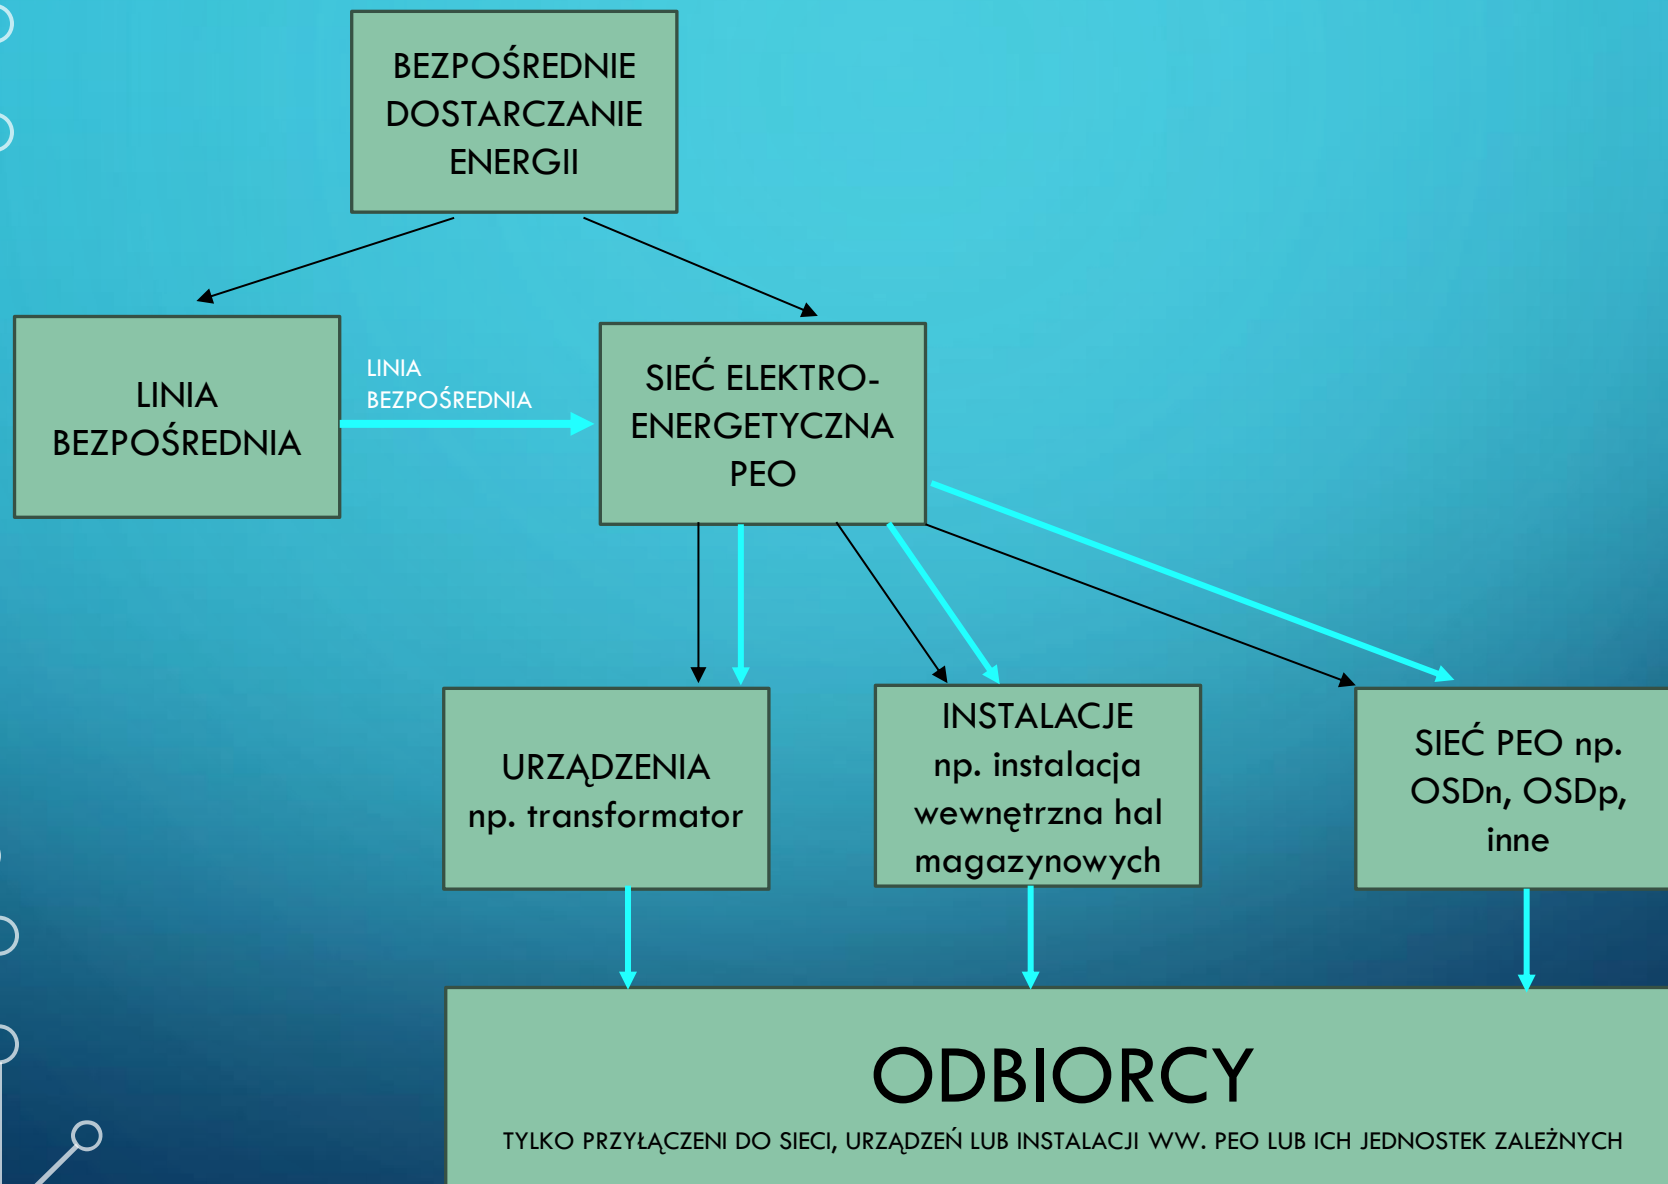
BEZPOŚREDNIE DOSTARCZANIE ENERGII

LINIA BEZPOŚREDNIA

LINIA BEZPOŚREDNIA

SIEĆ ELEKTROENERGETYCZNA PEO

URZĄDZENIA np. transformator

INSTALACJE np. instalacja wewnętrzna hal magazynowych

SIEĆ PEO np. OSDn, OSDp, inne

ODBIORCY

TYLKO PRZYŁĄCZENI DO SIECI, URZĄDZEŃ LUB INSTALACJI WW. PEO LUB ICH JEDNOSTEK ZALEŻNYCH